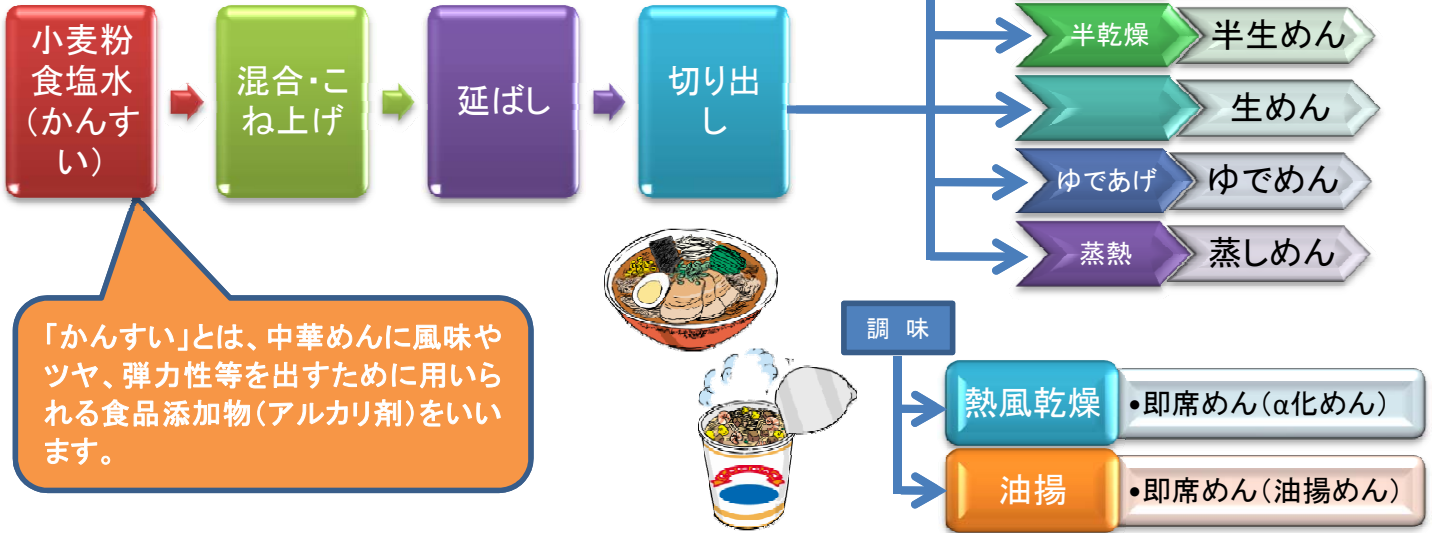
小麦粉
食塩水
（かんすい）

混合･こね上げ

延ばし

切り出し

半乾燥　半生めん

生めん

ゆであげ　ゆでめん

蒸熱　蒸しめん

「かんすい」とは、中華めんに風味やツヤ、弾力性等を出すために用いられる食品添加物（アルカリ剤）をいいます。

調　味

熱風乾燥　•即席めん（α化めん）

油揚　•即席めん（油揚めん）